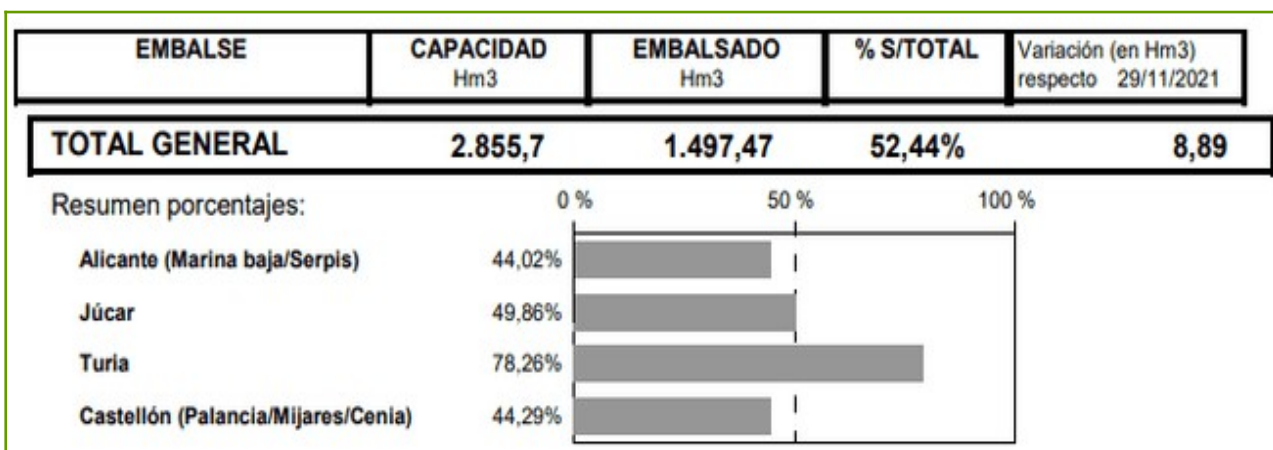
| EMBALSE | CAPACIDAD Hm3 | EMBALSADO Hm3 | % S/TOTAL | Variación (en Hm3) respecto 29/11/2021 |
|---|---|---|---|---|
| TOTAL GENERAL | 2.855,7 | 1.497,47 | 52,44% | 8,89 |

Resumen porcentajes:

0 % 50 % 100 %

Alicante (Marina baja/Serpis) 44,02%

Júcar 49,86%

Turia 78,26%

Castellón (Palancia/Mijares/Cenia) 44,29%